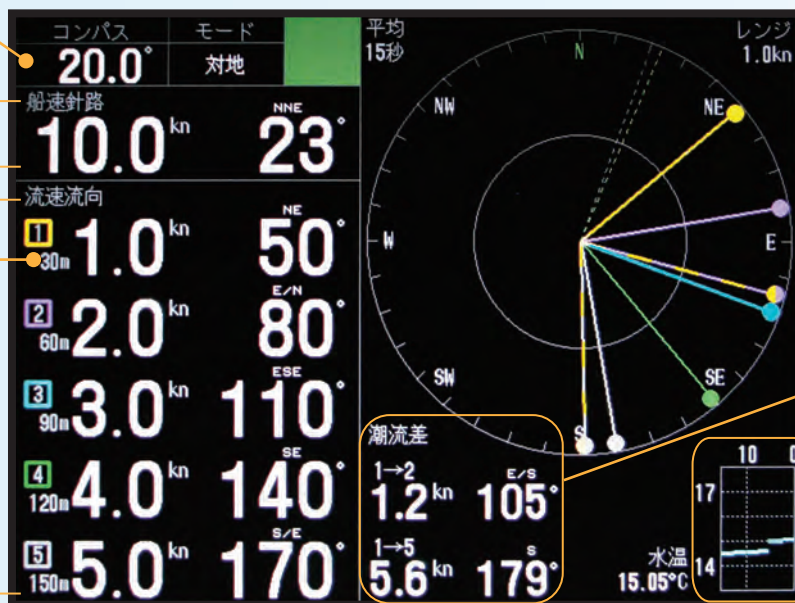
コンパス
20.0°
モード
対地
船速針路
10.0 kn
NNE
23°
流速流向
1
30m
1.0 kn
NE
50°
2
60m
2.0 kn
E/N
80°
3
90m
3.0 kn
ESE
110°
4
120m
4.0 kn
SE
140°
5
150m
5.0 kn
S/E
170°
平均
15秒
レンジ
1.0kn
N
NW
NE
W
E
SW
SE
S
潮流差
1→2
1.2 kn
E/S
105°
1→5
5.6 kn
S
179°
水温
15.05°C
10
17
14